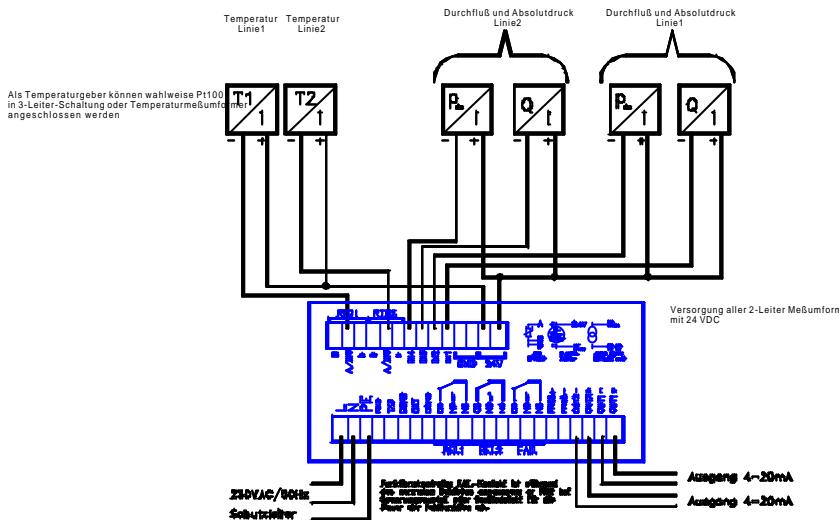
Temperatur Linie1

Temperatur Linie2

Durchfluß und Absolutdruck Linie2

Durchfluß und Absolutdruck Linie1

Als Temperaturgeber können wahlweise Pt100 in 3-Leiter-Schaltung oder Temperaturmeßumformer angeschlossen werden

T1

T2

P

Q

P

Q

Versorgung aller 2-Leiter Meßumform mit 24 VDC

230VAC/50Hz

Schutzleiter

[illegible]

Ausgang 4-20mA

Ausgang 4-20mA